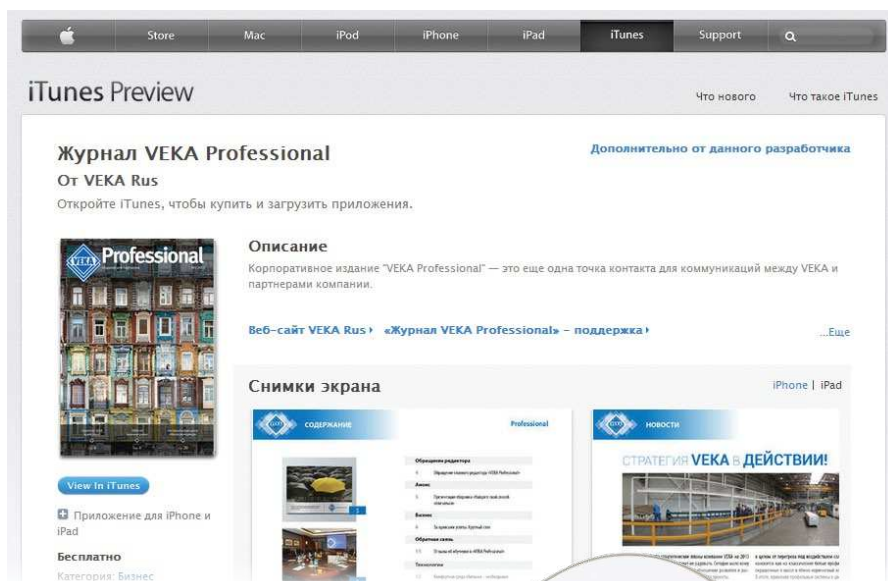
Store Mac iPod iPhone iPad iTunes Support

iTunes Preview

Что нового Что такое iTunes

Журнал VEKA Professional
От VEKA Rus
Откройте iTunes, чтобы купить и загрузить приложения.

Дополнительно от данного разработчика

VEKA Professional

Описание
Корпоративное издание "VEKA Professional" — это еще одна точка контакта для коммуникаций между VEKA и партнерами компании.

Веб-сайт VEKA Rus › «Журнал VEKA Professional» – поддержка ›

...Еще

View In iTunes

Приложение для iPhone и iPad

Бесплатно
Категория: Бизнес

Снимки экрана

iPhone | iPad

СОДЕРЖАНИЕ Professional

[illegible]

НОВОСТИ

СТРАТЕГИЯ VEKA В ДЕЙСТВИИ!

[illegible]